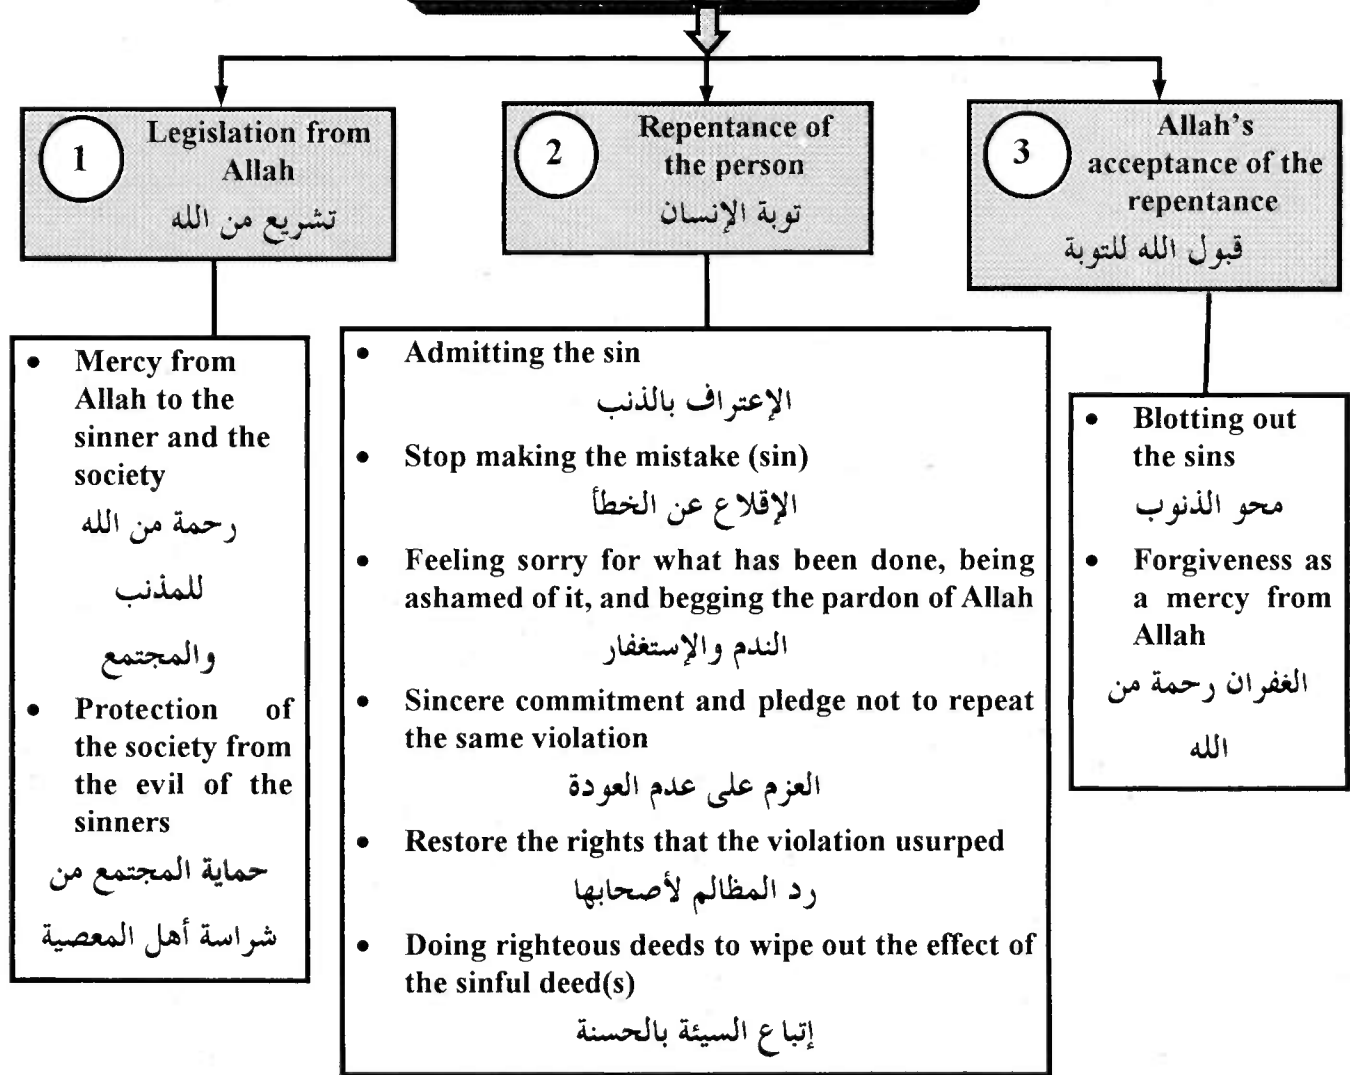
1 Legislation from Allah
تشريع من الله

2 Repentance of the person
توبة الإنسان

3 Allah's acceptance of the repentance
قبول الله للتوبة

• Mercy from Allah to the sinner and the society
رحمة من الله للمذنب والمجتمع
• Protection of the society from the evil of the sinners
حماية المجتمع من شراسة أهل المعصية

• Admitting the sin
الإعتراف بالذنب
• Stop making the mistake (sin)
الإقلاع عن الخطأ
• Feeling sorry for what has been done, being ashamed of it, and begging the pardon of Allah
الندم والإستغفار
• Sincere commitment and pledge not to repeat the same violation
العزم على عدم العودة
• Restore the rights that the violation usurped
رد المظالم لأصحابها
• Doing righteous deeds to wipe out the effect of the sinful deed(s)
إتباع السيئة بالحسنة

• Blotting out the sins
محو الذنوب
• Forgiveness as a mercy from Allah
الغفران رحمة من الله